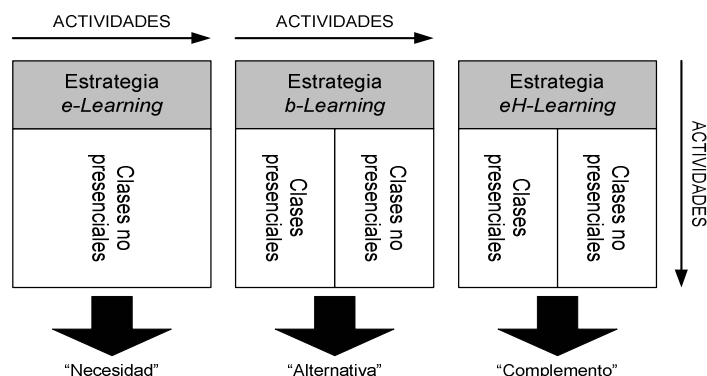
ACTIVIDADES

ACTIVIDADES

Estrategia
*e-Learning*

Clases no presenciales

Estrategia
*b-Learning*

Clases presenciales

Clases no presenciales

Estrategia
*eH-Learning*

Clases presenciales

Clases no presenciales

ACTIVIDADES

"Necesidad"

"Alternativa"

"Complemento"